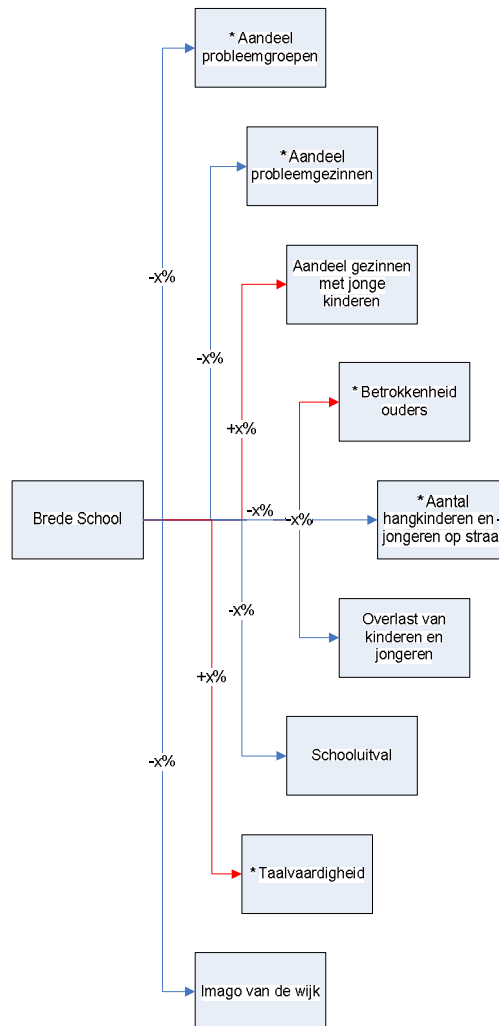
* Aandeel probleemgroepen

* Aandeel probleemgezinnen

Aandeel gezinnen met jonge kinderen

* Betrokkenheid ouders

Brede School

* Aantal hangkinderen en -jongeren op straa

Overlast van kinderen en jongeren

Schooluitval

* Taalvaardigheid

Imago van de wijk

-x%

-x%

+x%

-x%

-x%

-x%

+x%

-x%